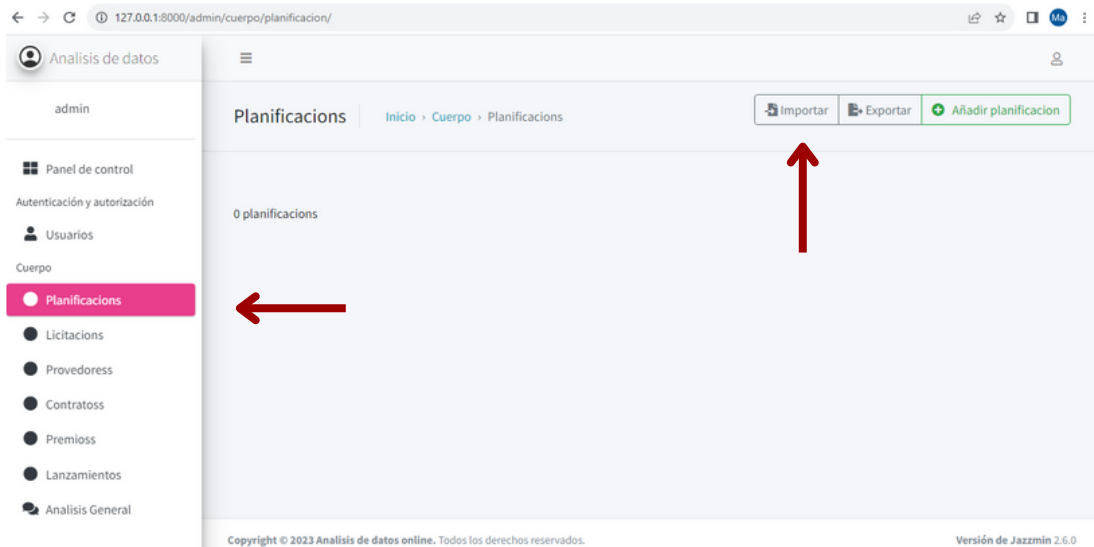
127.0.0.1:8000/admin/cuerpo/planificacion/

Ma

Analisis de datos

admin

Panel de control

Autenticación y autorización

Usuarios

Cuerpo

Planificacions

Licitacions

Provedoress

Contratoss

Premioss

Lanzamientos

Analisis General

Planificacions

Inicio › Cuerpo › Planificacions

Importar

Exportar

Añadir planificacion

0 planificacions

Copyright © 2023 Analisis de datos online. Todos los derechos reservados.

Versión de Jazzmin 2.6.0